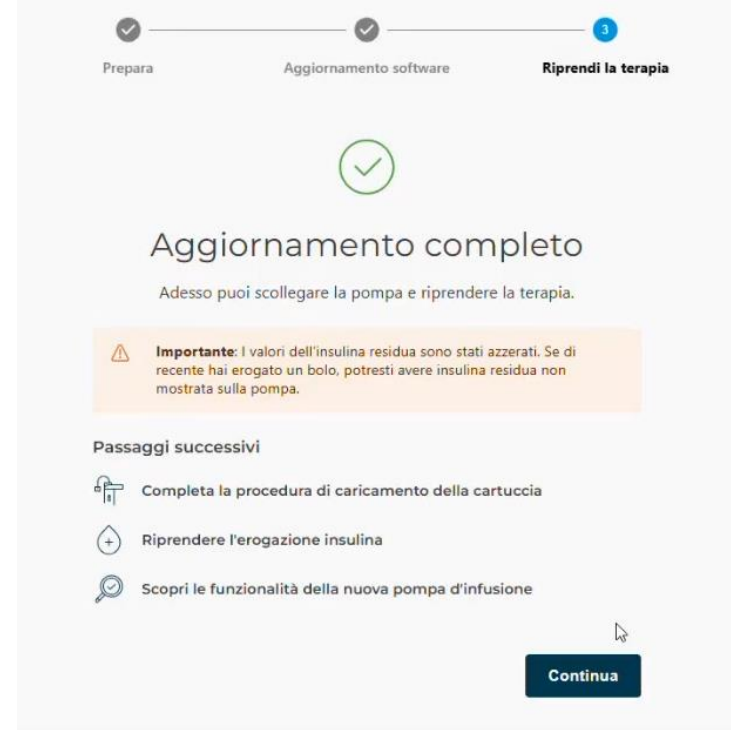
3

Prepara

Aggiornamento software

Riprendi la terapia

Aggiornamento completo

Adesso puoi scollegare la pompa e riprendere la terapia.

**Importante**: I valori dell'insulina residua sono stati azzerati. Se di recente hai erogato un bolo, potresti avere insulina residua non mostrata sulla pompa.

Passaggi successivi

Completa la procedura di caricamento della cartuccia

Riprendere l'erogazione insulina

Scopri le funzionalità della nuova pompa d'infusione

Continua